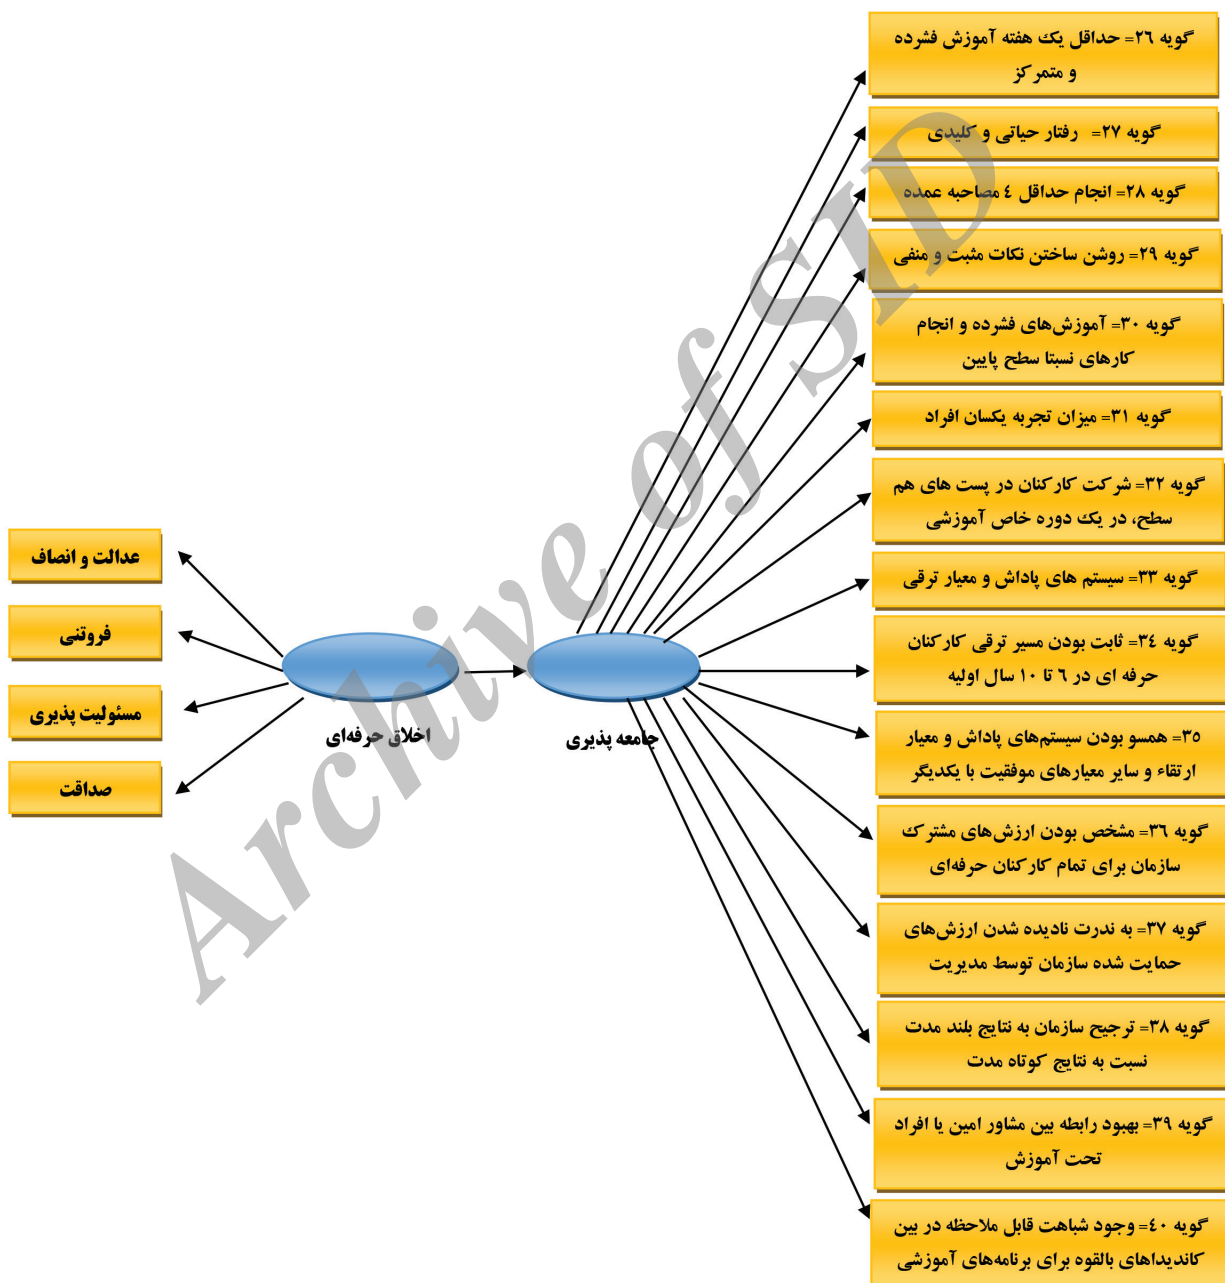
گویه ۲٦= حداقل یک هفته آموزش فشرده و متمرکز

گویه ۲۷= رفتار حیاتی و کلیدی

گویه ۲۸= انجام حداقل ٤ مصاحبه عمده

گویه ۲۹= روشن ساختن نکات مثبت و منفی

گویه ۳۰= آموزش‌های فشرده و انجام کارهای نسبتا سطح پایین

گویه ۳۱= میزان تجربه یکسان افراد

گویه ۳۲= شرکت کارکنان در پست های هم سطح، در یک دوره خاص آموزشی

گویه ۳۳= سیستم های پاداش و معیار ترقی

گویه ۳٤= ثابت بودن مسیر ترقی کارکنان حرفه ای در ٦ تا ۱۰ سال اولیه

۳۵= همسو بودن سیستم‌های پاداش و معیار ارتقاء و سایر معیارهای موفقیت با یکدیگر

گویه ۳٦= مشخص بودن ارزش‌های مشترک سازمان برای تمام کارکنان حرفه‌ای

گویه ۳۷= به ندرت نادیده شدن ارزش‌های حمایت شده سازمان توسط مدیریت

گویه ۳۸= ترجیح سازمان به نتایج بلند مدت نسبت به نتایج کوتاه مدت

گویه ۳۹= بهبود رابطه بین مشاور امین یا افراد تحت آموزش

گویه ٤۰= وجود شباهت قابل ملاحظه در بین کاندیداهای بالقوه برای برنامه‌های آموزشی

عدالت و انصاف

فروتنی

مسئولیت پذیری

صداقت

اخلاق حرفه‌ای

جامعه پذیری

Archive of SID